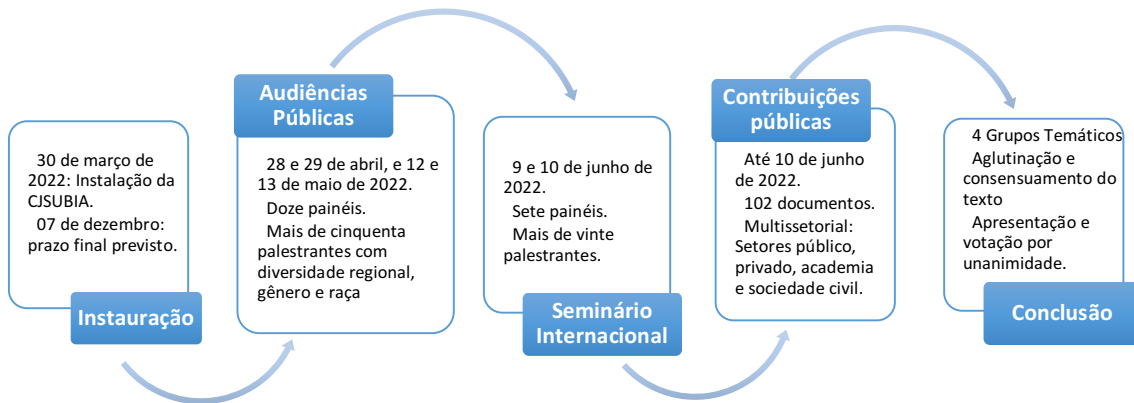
30 de março de 2022: Instalação da CJSUBIA.

07 de dezembro: prazo final previsto.

Instauração

Audiências Públicas

28 e 29 de abril, e 12 e 13 de maio de 2022.

Doze painéis.

Mais de cinquenta palestrantes com diversidade regional, gênero e raça

9 e 10 de junho de 2022.

Sete painéis.

Mais de vinte palestrantes.

Seminário Internacional

Contribuições públicas

Até 10 de junho de 2022.

102 documentos.

Multissetorial: Setores público, privado, academia e sociedade civil.

4 Grupos Temáticos

Aglutinação e consensuamento do texto

Apresentação e votação por unanimidade.

Conclusão